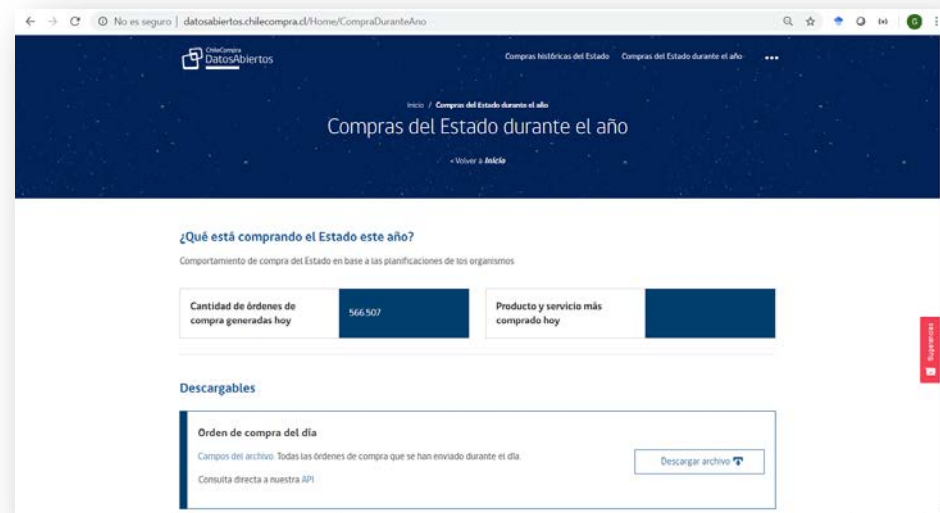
No es seguro | datosabiertos.chilecompra.cl/Home/CompraDuranteAno

ChileCompra DatosAbiertos

Compras históricas del Estado   Compras del Estado durante el año   •••

Inicio / Compras del Estado durante el año

Compras del Estado durante el año

< Volver a Inicio

¿Qué está comprando el Estado este año?

Comportamiento de compra del Estado en base a las planificaciones de los organismos

| Cantidad de órdenes de compra generadas hoy | 566.507 |
|---|---|

| Producto y servicio más comprado hoy | |
|---|---|

Descargables

Orden de compra del día

Campos del archivo Todas las órdenes de compra que se han enviado durante el día.

Consulta directa a nuestra API

Descargar archivo

Sugerencias